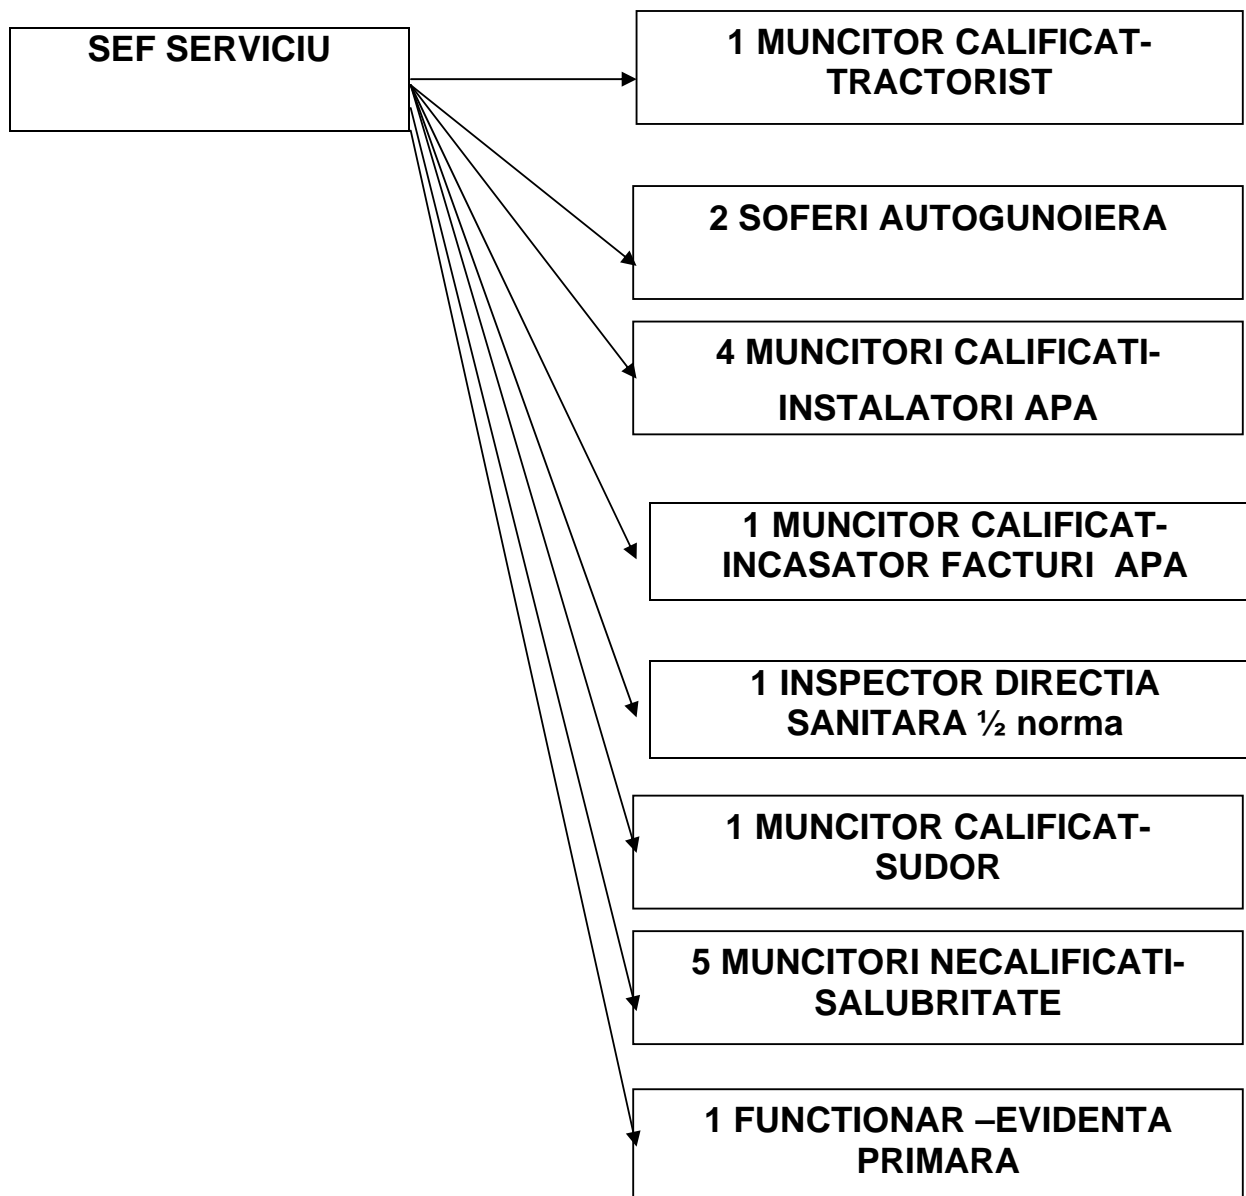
SEF SERVICIU

1 MUNCITOR CALIFICAT-TRACTORIST

2 SOFERI AUTOGUNOIERA

4 MUNCITORI CALIFICATI-INSTALATORI APA

1 MUNCITOR CALIFICAT-INCASATOR FACTURI APA

1 INSPECTOR DIRECTIA SANITARA ½ norma

1 MUNCITOR CALIFICAT-SUDOR

5 MUNCITORI NECALIFICATI-SALUBRITATE

1 FUNCTIONAR –EVIDENTA PRIMARA